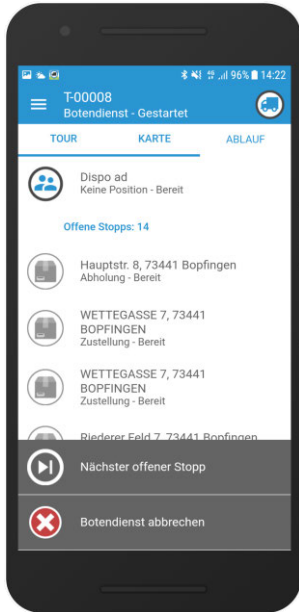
96% 14:22

T-00008
Botendienst - Gestartet

TOUR
KARTE
ABLAUF

Dispo ad
Keine Position - Bereit

Offene Stopps: 14

Hauptstr. 8, 73441 Bopfingen
Abholung - Bereit

WETTEGASSE 7, 73441 BOPFINGEN
Zustellung - Bereit

WETTEGASSE 7, 73441 BOPFINGEN
Zustellung - Bereit

Riederer Feld 7, 73441 Bopfingen

Nächster offener Stopp

Botendienst abbrechen